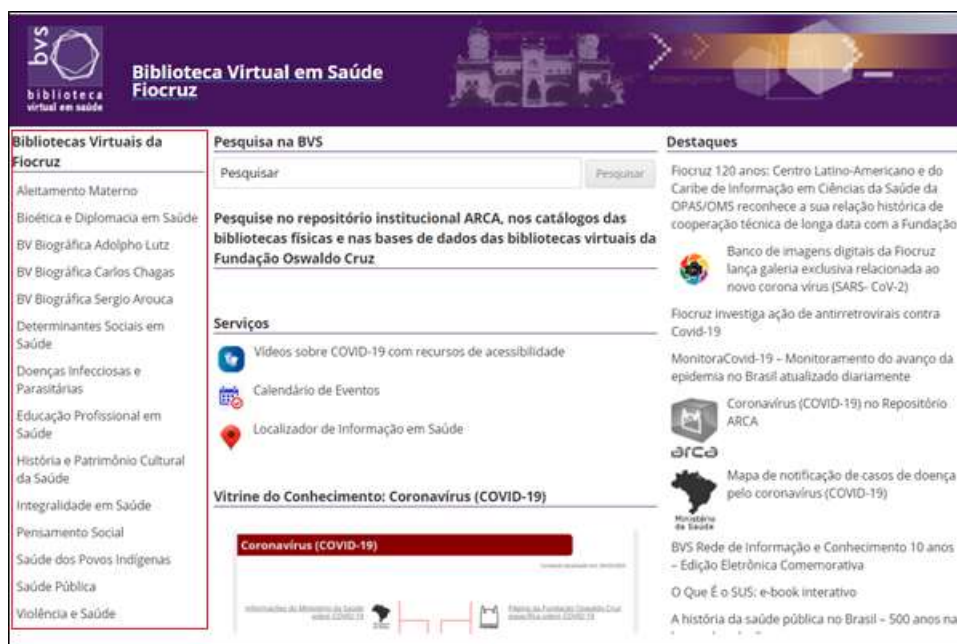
bvs
biblioteca virtual em saúde

Biblioteca Virtual em Saúde Fiocruz

Bibliotecas Virtuais da Fiocruz

Aleitamento Materno
Bioética e Diplomacia em Saúde
BV Biográfica Adolpho Lutz
BV Biográfica Carlos Chagas
BV Biográfica Sergio Arouca
Determinantes Sociais em Saúde
Doenças Infecciosas e Parasitárias
Educação Profissional em Saúde
História e Patrimônio Cultural da Saúde
Integralidade em Saúde
Pensamento Social
Saúde dos Povos Indígenas
Saúde Pública
Violência e Saúde

Pesquisa na BVS

Pesquisar

Pesquisar

Pesquise no repositório institucional ARCA, nos catálogos das bibliotecas físicas e nas bases de dados das bibliotecas virtuais da Fundação Oswaldo Cruz

Serviços

Vídeos sobre COVID-19 com recursos de acessibilidade

Calendário de Eventos

Localizador de Informação em Saúde

Vitrine do Conhecimento: Coronavírus (COVID-19)

Coronavírus (COVID-19)

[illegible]

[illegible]

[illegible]

Destaques

Fiocruz 120 anos: Centro Latino-Americano e do Caribe de Informação em Ciências da Saúde da OPAS/OMS reconhece a sua relação histórica de cooperação técnica de longa data com a Fundação

Banco de imagens digitais da Fiocruz lança galeria exclusiva relacionada ao novo corona vírus (SARS- CoV-2)

Fiocruz investiga ação de antirretrovirais contra Covid-19

MonitoraCovid-19 – Monitoramento do avanço da epidemia no Brasil atualizado diariamente

Coronavírus (COVID-19) no Repositório ARCA

arca

Mapa de notificação de casos de doença pelo coronavírus (COVID-19)

Ministério da Saúde

BVS Rede de Informação e Conhecimento 10 anos – Edição Eletrônica Comemorativa

O Que É o SUS: e-book interativo

A história da saúde pública no Brasil – 500 anos na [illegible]